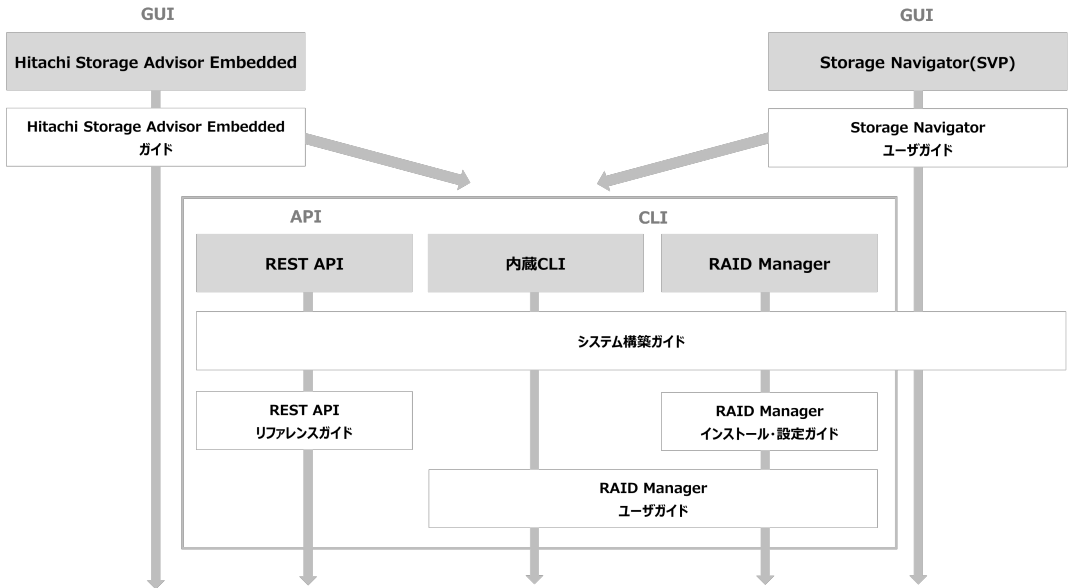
GUI

Hitachi Storage Advisor Embedded

Hitachi Storage Advisor Embedded ガイド

GUI

Storage Navigator(SVP)

Storage Navigator ユーザガイド

API

CLI

REST API

内蔵CLI

RAID Manager

システム構築ガイド

REST API リファレンスガイド

RAID Manager インストール・設定ガイド

RAID Manager ユーザガイド